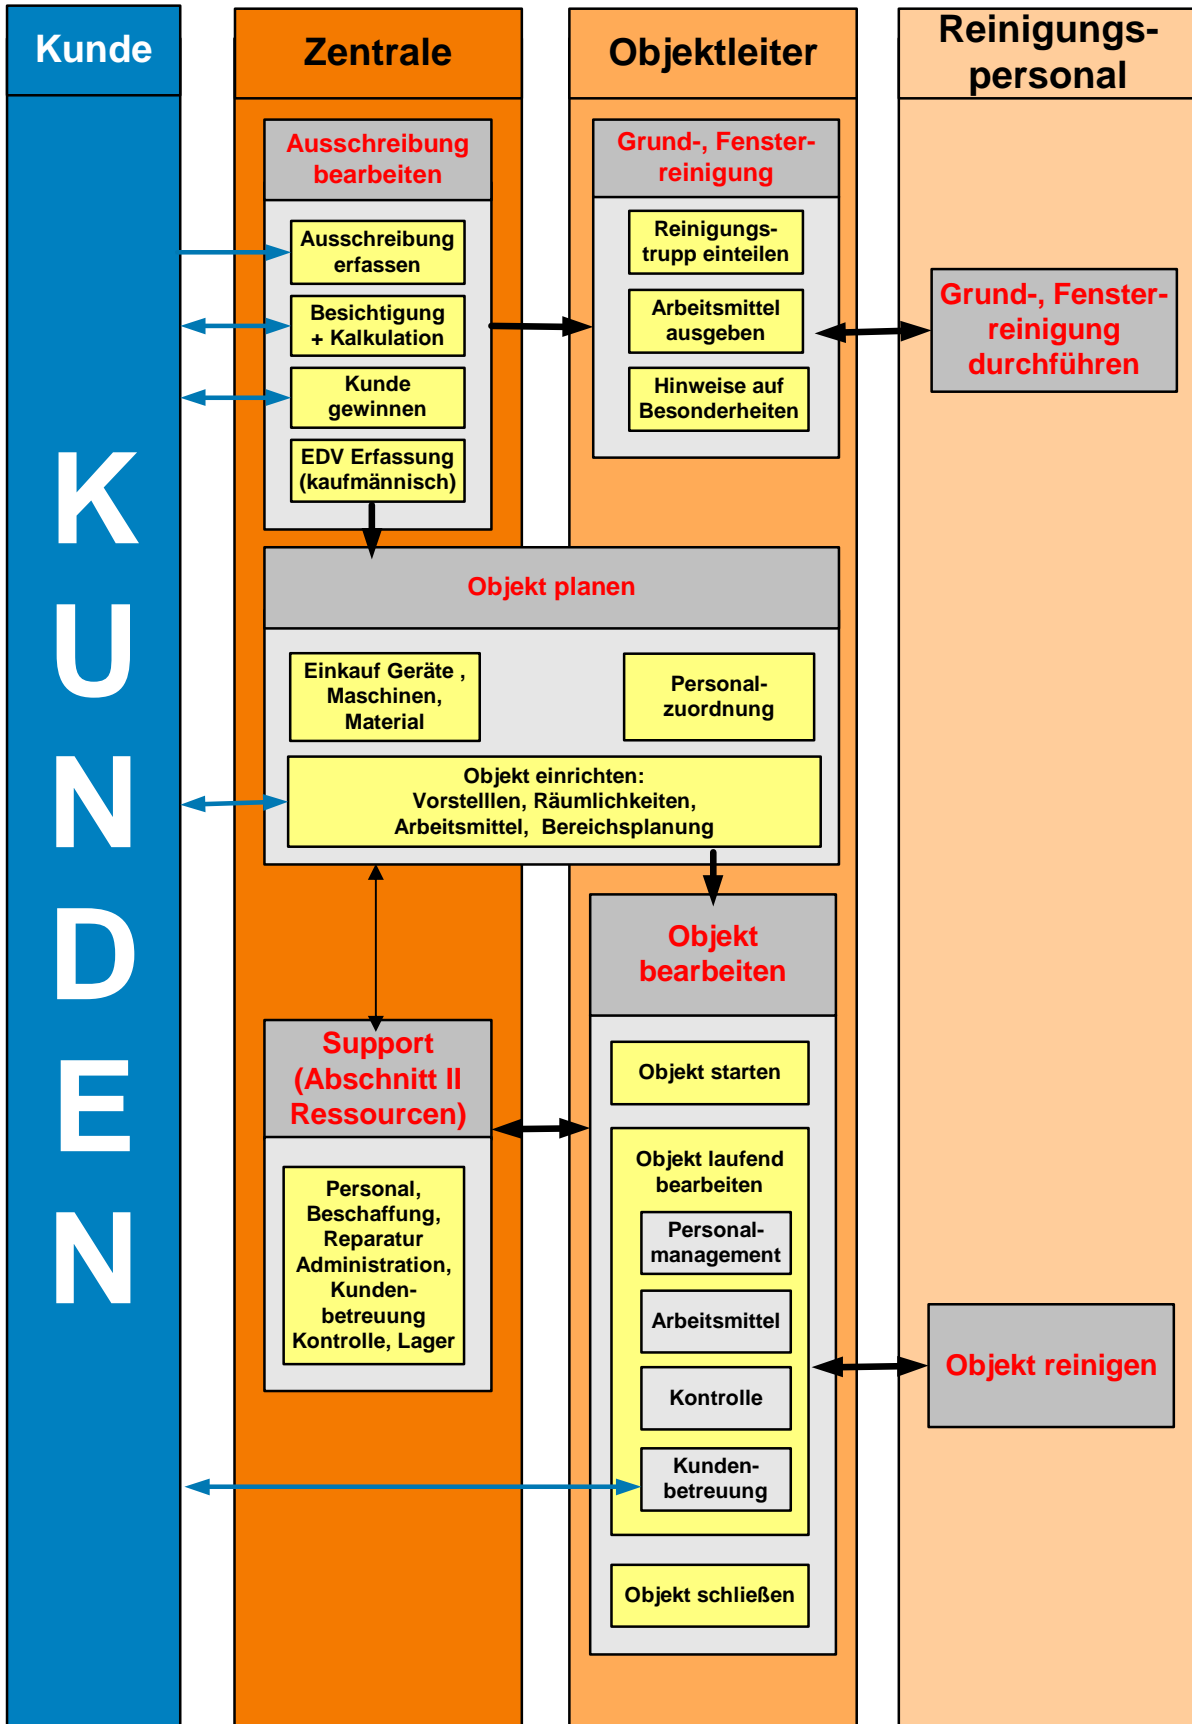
Kunde

Zentrale

Objektleiter

Reinigungspersonal

Ausschreibung bearbeiten

Ausschreibung erfassen

Besichtigung + Kalkulation

Kunde gewinnen

EDV Erfassung (kaufmännisch)

Grund-, Fensterreinigung

Reinigungstrupp einteilen

Arbeitsmittel ausgeben

Hinweise auf Besonderheiten

Grund-, Fensterreinigung durchführen

KUNDEN

Objekt planen

Einkauf Geräte , Maschinen, Material

Personalzuordnung

Objekt einrichten: Vorstelllen, Räumlichkeiten, Arbeitsmittel, Bereichsplanung

Objekt bearbeiten

Support (Abschnitt II Ressourcen)

Personal, Beschaffung, Reparatur Administration, Kundenbetreuung Kontrolle, Lager

Objekt starten

Objekt laufend bearbeiten

Personalmanagement

Arbeitsmittel

Kontrolle

Kundenbetreuung

Objekt reinigen

Objekt schließen